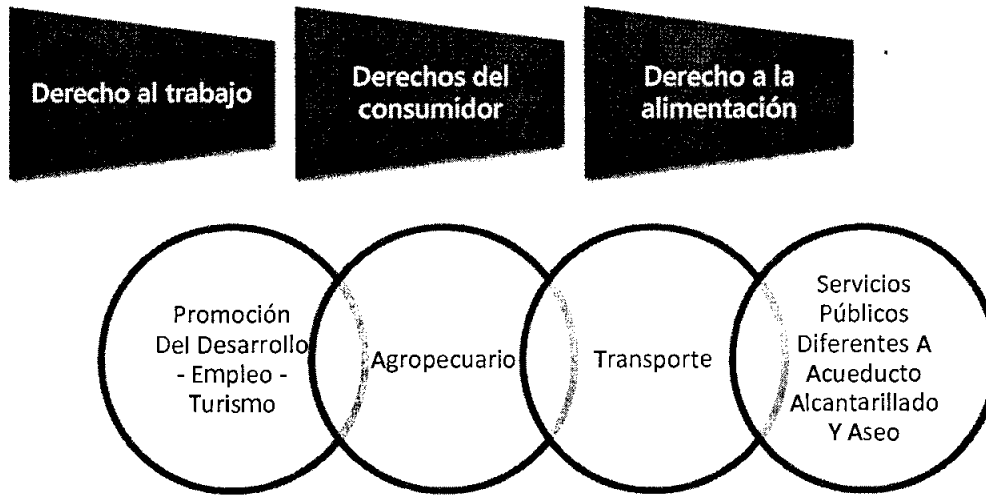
Derecho al trabajo

Derechos del consumidor

Derecho a la alimentación

Promoción Del Desarrollo - Empleo - Turismo

Agropecuario

Transporte

Servicios Públicos Diferentes A Acueducto Alcantarillado Y Aseo